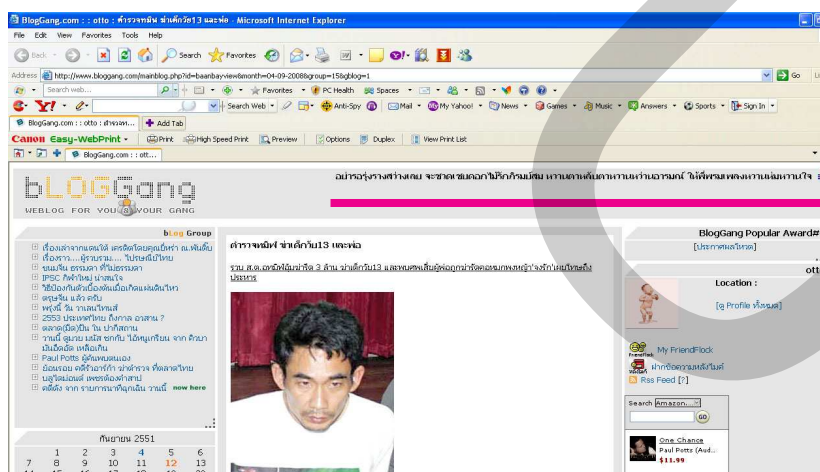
BlogGang.com : : otto : ตำรวจหมิ่น ฆ่าเด็กวัย13 และพ่อ - Microsoft Internet Explorer

File Edit View Favorites Tools Help

Back Search Favorites

Address http://www.bloggang.com/mainblog.php?id=baanbay&month=04-09-2008&group=15&gblog=1

Go

Search web... Favorites PC Health Spaces

Y! Search Web Anti-Spy Mail My Yahoo! News Games Music Answers Sports Sign In

BlogGang.com : : otto : ตำรวจห... Add Tab

Canon Easy-WebPrint Print High Speed Print Preview Options Duplex View Print List

BlogGang.com : : ott...

bLOGGang
WEBLOG FOR YOU & YOUR GANG

อย่ารอรุ่งรางสว่างเลย จะขาดเชยดอกไม้รักกลิ่นหอม หวานตาเด้นตาหวานหวานอารมณ์ ให้พรมเพลงหวานแผ่นหวานใจ

bLog Group

เรื่องเล่าจากแดนใต้ เตรียมโดยคุณชี้เท่า ณ.เพิ่มชื่ม
เรื่องราว....รู้รามรม.... ไปขายพี่ปาไทย
ขนมเส็น ธรรมดา ที่ไม่ธรรมดา
IPSC กีฬาใหม่ ปาสมไร
ชี้ป้องกันตัวเบื้องต้นเมื่อเกิดแผ่นดินไหว
ดรุชรีน แล้ว ตรีน
พรุ่งนี้ วัน วาเลนไทน์
2553 ประเทศไทย ถึงทาง อวสาน ?
ตลาด(มืด)ปืน ใน ปากีสถาน
วานนี้ ญาณ เมโส ชรกวิน ไม่พนูเกรียน จาก ศิษา เอ็มพีเอ็ต เหลือเกิน
Paul Potts ผู้ค้นพบตนเอง
ย้อนรอย คดีว้าฮาร์ก้า ฆ่าฆ่าตำรวจ ที่ลาดไทย
บลูไดมอนด์ เพชรต้องคำสาป
ตถิ่งิง จาก งานการมาที่ผูกมัน วานนี้ now here

กันยายน 2551
1 2 3 4 5 6
7 8 9 10 11 12 13

ตำรวจหมิ่น ฆ่าเด็กวัย13 และพ่อ

ราบ ส.ต.ต.หนีย์ปุ่มฆ่ากีด 3 ล้าน ฆ่าเด็กวัย13 และพ่อนศพเสียผู้ต้องกูกฆ่าด้วยหมกพนหญ้า 'จงรัก'เผยใหยถึง ประหาร

BlogGang Popular Award#
[ประกาศผลโหวต]

otto

Location :

[ดู Profile ทั้งหมด]

My FriendFlock
ฝากข้อความหลังไมค์
Rss Feed [?]

Search Amazon.
GO

One Chance
Paul Potts (Aud...
$11.99